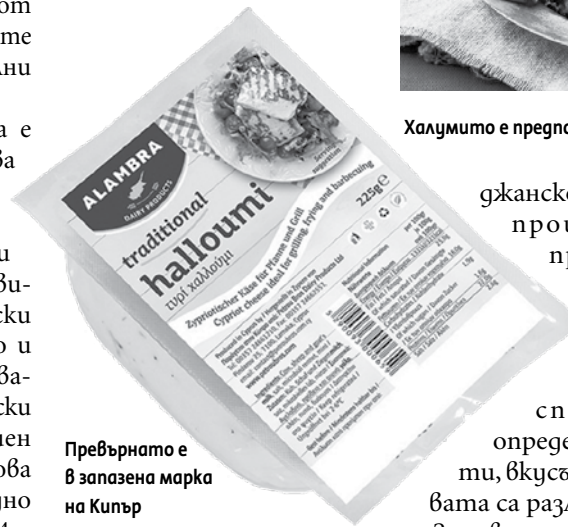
ALAMBRA
DAIRY PRODUCTS
traditional
halloumi
τυρί χαλλούμι
225g℮
Serving suggestion
Zypriotischer Käse für Pfanne und Grill
Cypriot cheese ideal for grilling, frying and barbecuing

Халумито е предпо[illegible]

Превърнато е в запазена марка на Кипър

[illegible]от
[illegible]те
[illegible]ани
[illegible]а е
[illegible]ва
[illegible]и
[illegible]ви-
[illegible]ски
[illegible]о и
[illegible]ва-
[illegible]ски
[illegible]ен
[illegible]ова
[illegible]дно

джанско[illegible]
прои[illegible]
пр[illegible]
сп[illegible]
определ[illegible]
ти, вкусъ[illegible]
вата са разл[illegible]